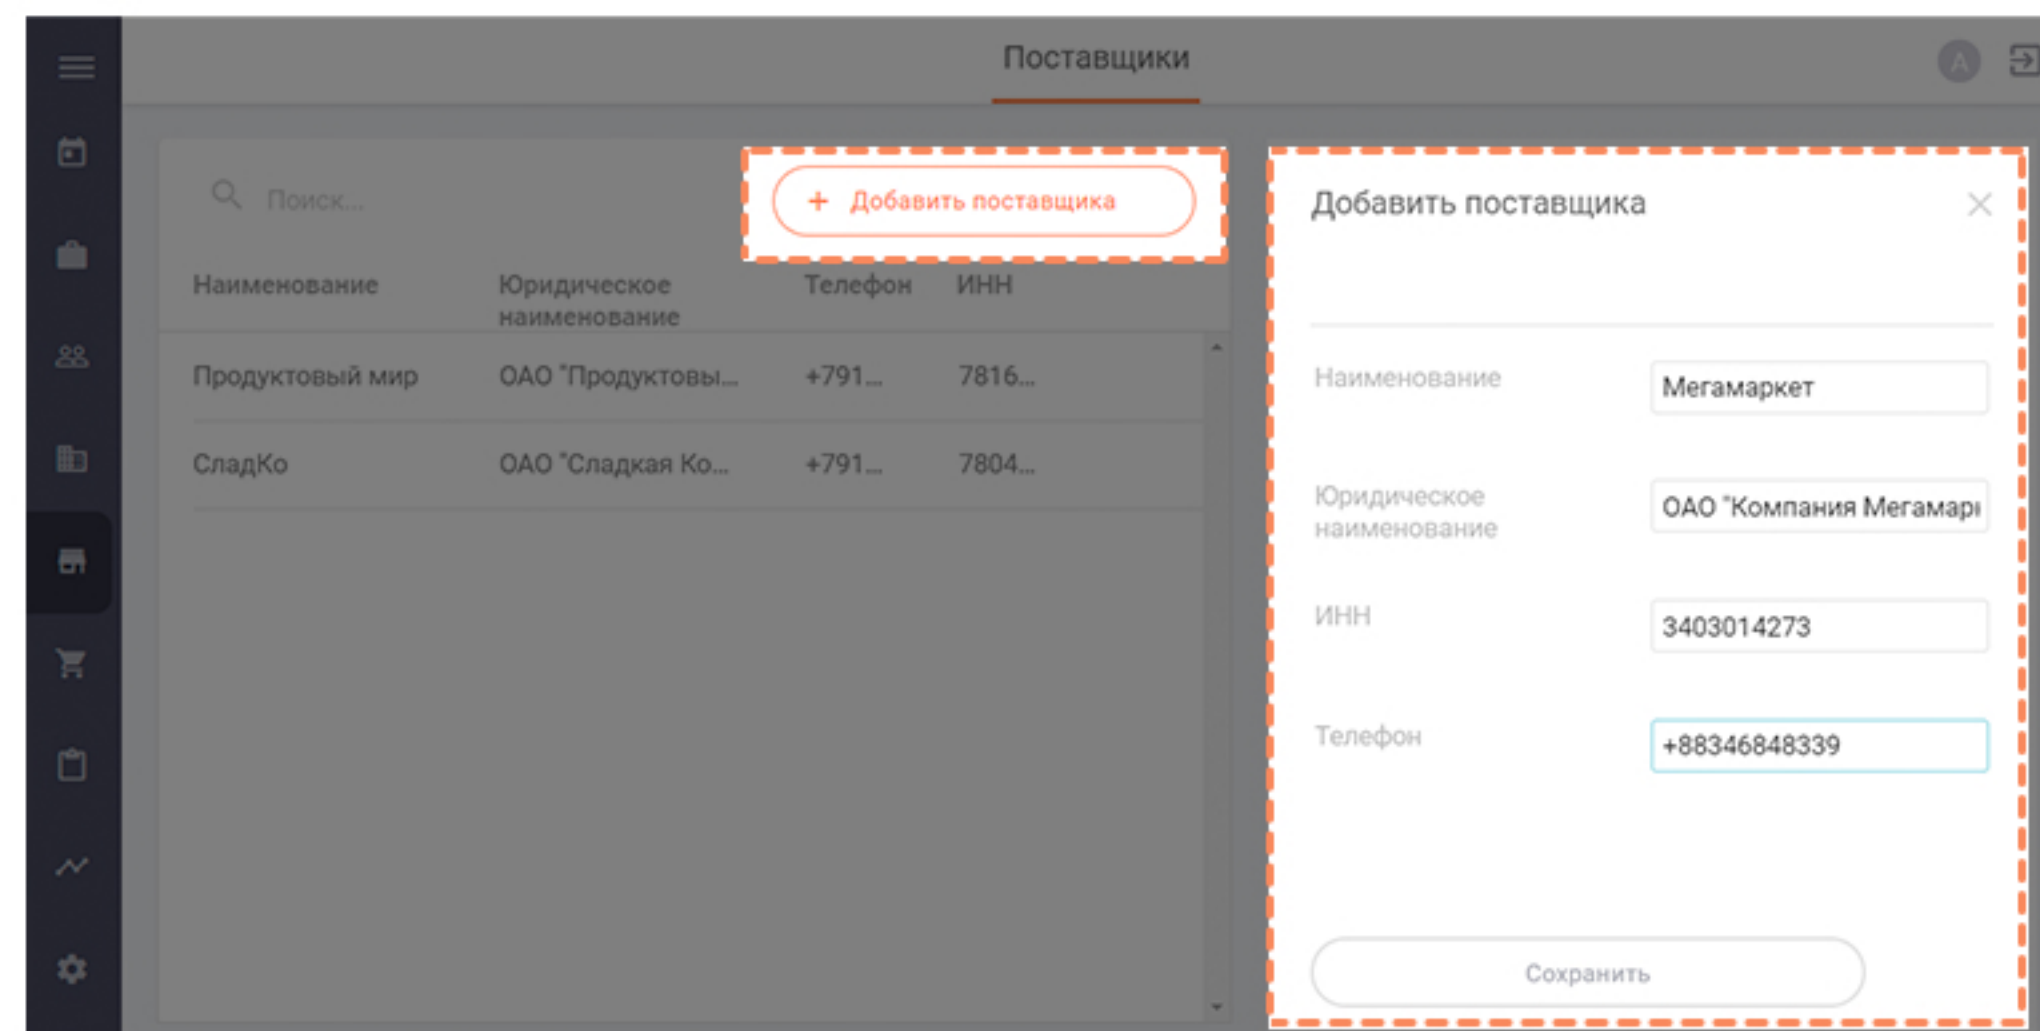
Поставщики

A

Поиск...

+ Добавить поставщика

| Наименование | Юридическое наименование | Телефон | ИНН |
|---|---|---|---|
| Продуктовый мир | ОАО "Продуктовы... | +791... | 7816... |
| СладКо | ОАО "Сладкая Ко... | +791... | 7804... |

Добавить поставщика

Наименование Мегамаркет

Юридическое наименование ОАО "Компания Мегамарı

ИНН 3403014273

Телефон +88346848339

Сохранить